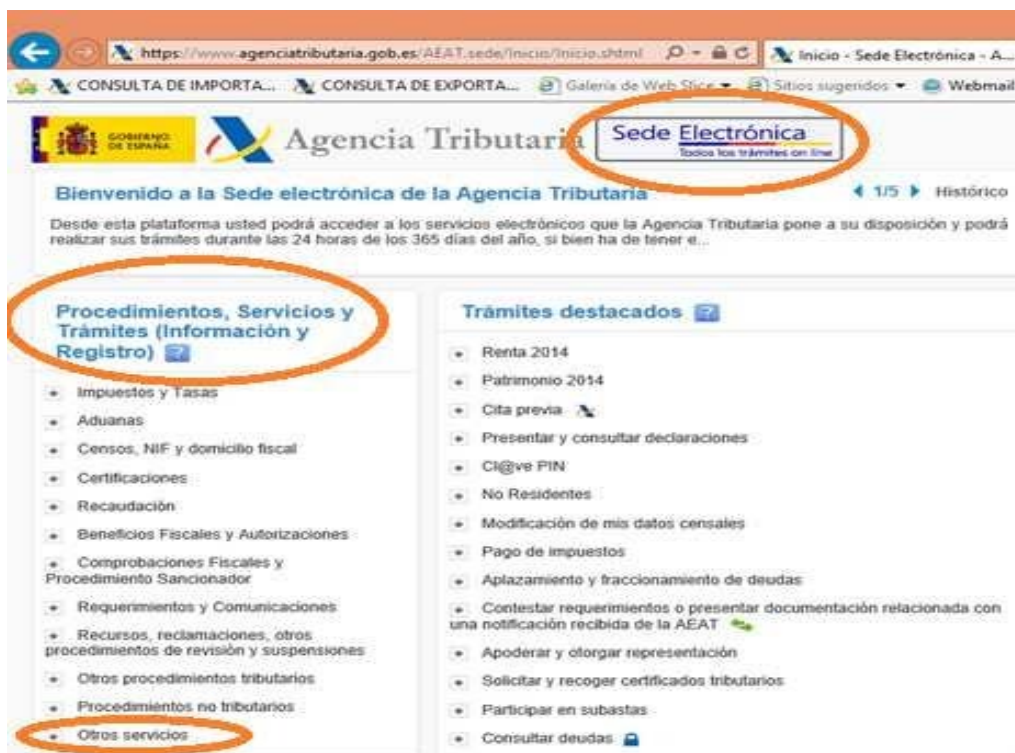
https://www.agenciatributaria.gob.es/AEAT.sede/Inicio/Inicio.shtml
Inicio - Sede Electrónica - A...

CONSULTA DE IMPORTA... CONSULTA DE EXPORTA... Galería de Web Slice ▾ Sitios sugeridos ▾ Webmail

GOBIERNO DE ESPAÑA

Agencia Tributaria

Sede Electrónica
Todos los trámites on line

Bienvenido a la Sede electrónica de la Agencia Tributaria

◀ 1/5 ▶ Histórico

Desde esta plataforma usted podrá acceder a los servicios electrónicos que la Agencia Tributaria pone a su disposición y podrá realizar sus trámites durante las 24 horas de los 365 días del año, si bien ha de tener e...

Procedimientos, Servicios y Trámites (Información y Registro)

- Impuestos y Tasas
- Aduanas
- Censos, NIF y domicilio fiscal
- Certificaciones
- Recaudación
- Beneficios Fiscales y Autorizaciones
- Comprobaciones Fiscales y Procedimiento Sancionador
- Requerimientos y Comunicaciones
- Recursos, reclamaciones, otros procedimientos de revisión y suspensiones
- Otros procedimientos tributarios
- Procedimientos no tributarios
- Otros servicios

Trámites destacados

- Renta 2014
- Patrimonio 2014
- Cita previa
- Presentar y consultar declaraciones
- Cl@ve PIN
- No Residentes
- Modificación de mis datos censales
- Pago de impuestos
- Aplazamiento y fraccionamiento de deudas
- Contestar requerimientos o presentar documentación relacionada con una notificación recibida de la AEAT
- Apoderar y otorgar representación
- Solicitar y recoger certificados tributarios
- Participar en subastas
- Consultar deudas